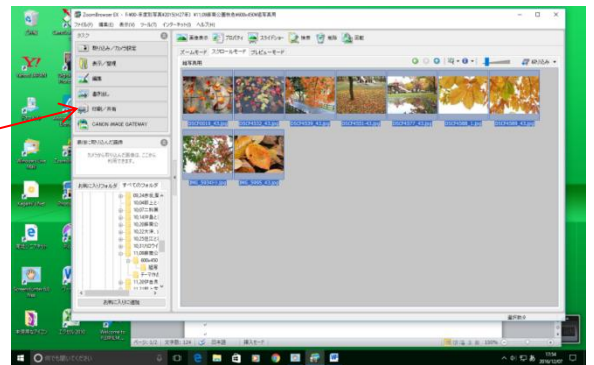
ZoomBrowser EX - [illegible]
ファイル(F) 編集(E) 表示(V) ツール(T) インターネット(I) ヘルプ(H)
タスク
取り込み/カメラ設定
表示/整理
編集
書き出し
印刷/共有
CANON iMAGE GATEWAY
最後に取り込んだ画像
お気に入りフォルダ すべてのフォルダ
お気に入りに追加
高速表示 プロパティ スライドショー 検索 印刷 日本
ズームモード スクロールモード プレビューモード
絞り込み
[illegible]
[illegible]
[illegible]
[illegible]
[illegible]
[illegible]
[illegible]
IMG_5834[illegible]
IMG_5865_4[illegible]
日本語
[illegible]